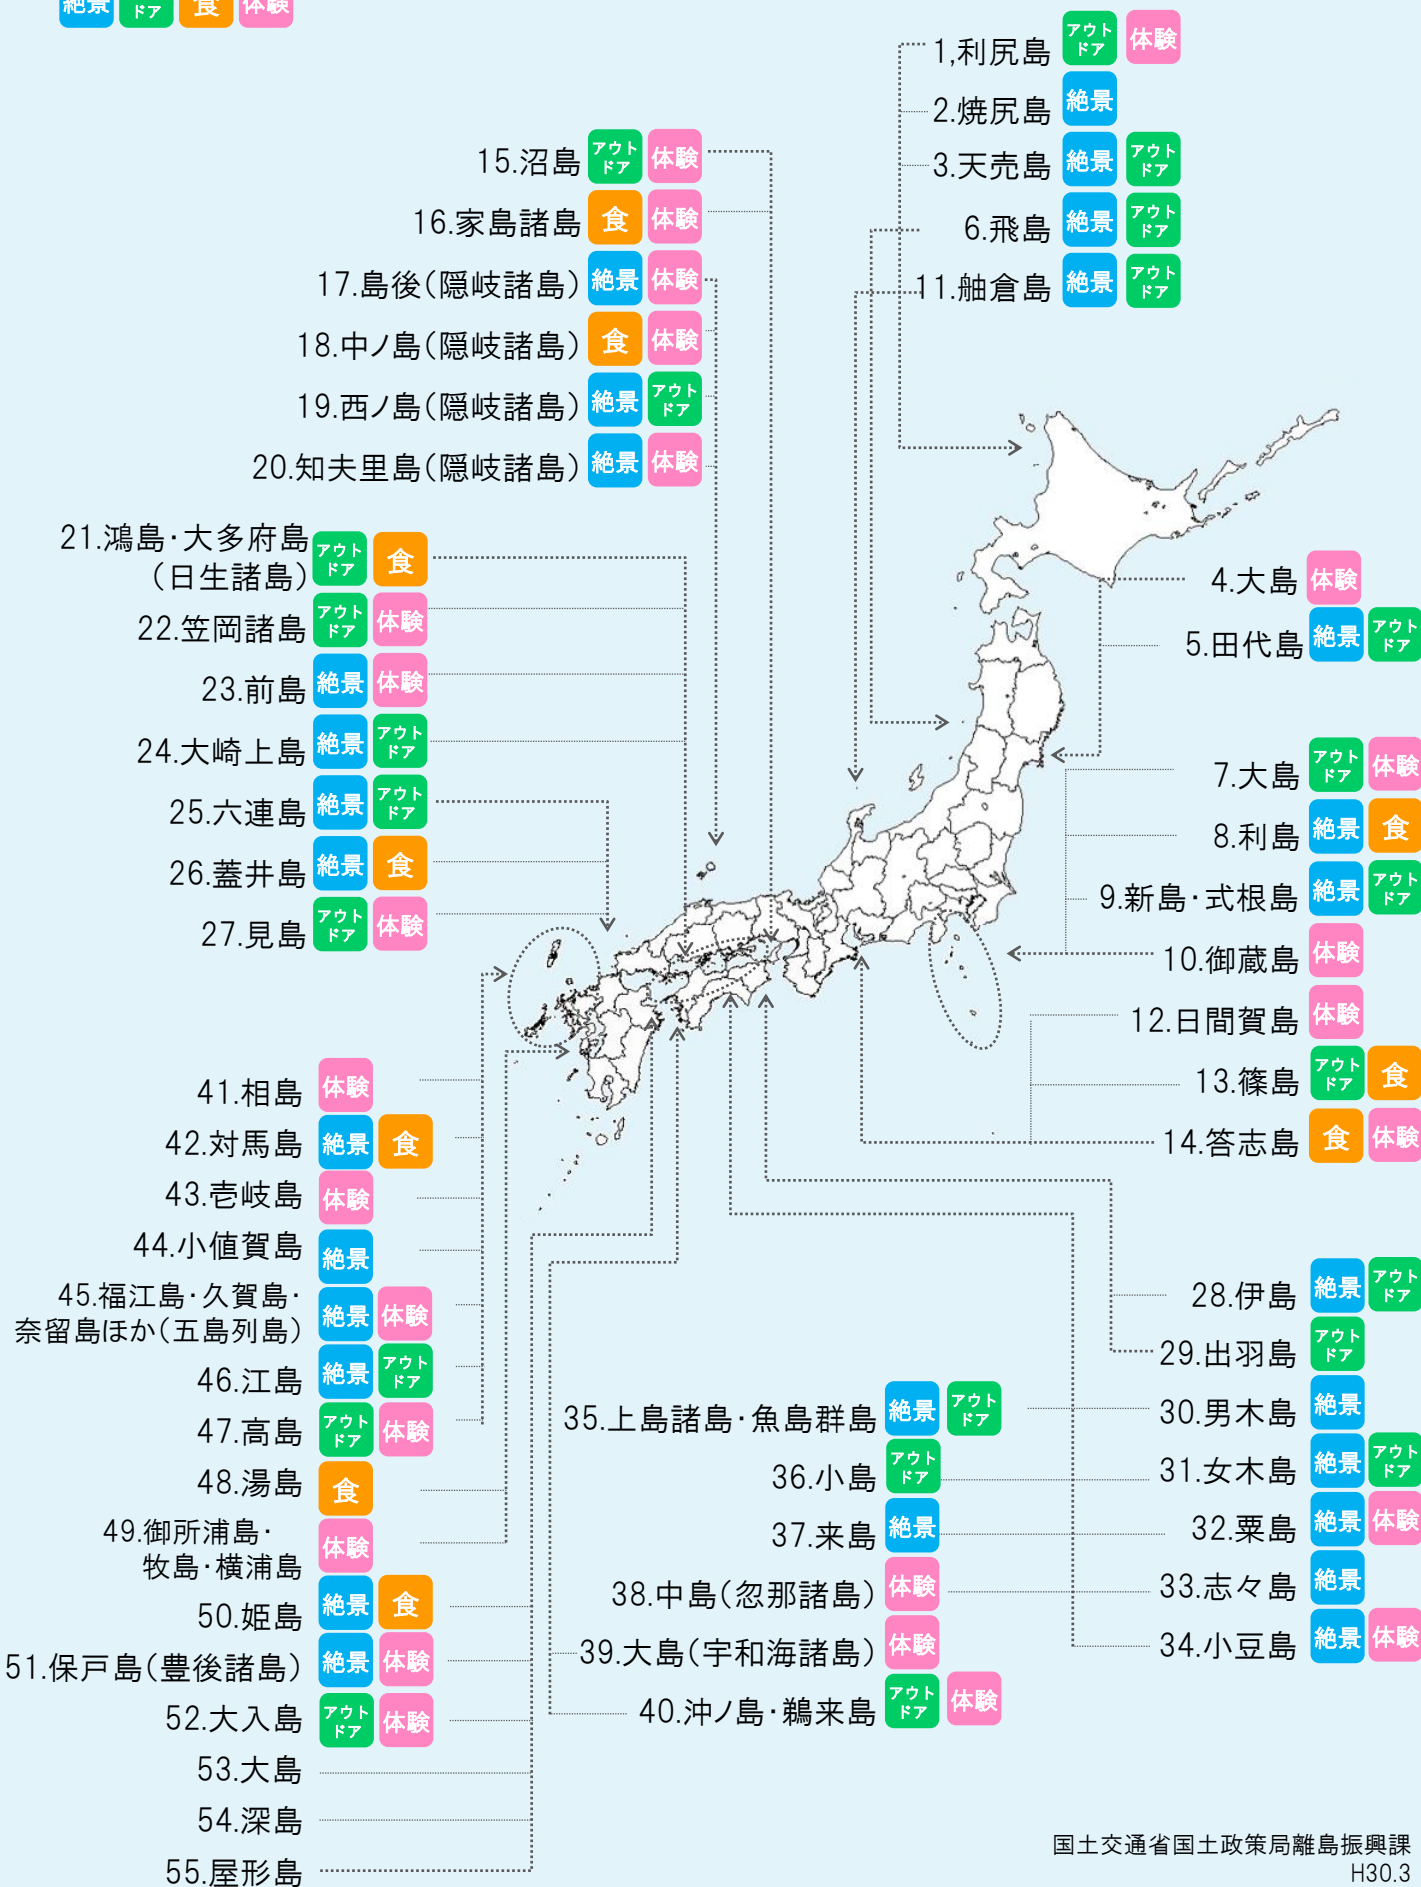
絶景 アウトドア 食 体験

1,利尻島 アウトドア 体験
2.焼尻島 絶景
3.天売島 絶景 アウトドア
6.飛島 絶景 アウトドア
11.舳倉島 絶景 アウトドア

15.沼島 アウトドア 体験
16.家島諸島 食 体験
17.島後(隠岐諸島) 絶景 体験
18.中ノ島(隠岐諸島) 食 体験
19.西ノ島(隠岐諸島) 絶景 アウトドア
20.知夫里島(隠岐諸島) 絶景 体験

21.鴻島・大多府島(日生諸島) アウトドア 食
22.笠岡諸島 アウトドア 体験
23.前島 絶景 体験
24.大崎上島 絶景 アウトドア
25.六連島 絶景 アウトドア
26.蓋井島 絶景 食
27.見島 アウトドア 体験

4.大島 体験
5.田代島 絶景 アウトドア
7.大島 アウトドア 体験
8.利島 絶景 食
9.新島・式根島 絶景 アウトドア
10.御蔵島 体験
12.日間賀島 体験
13.篠島 アウトドア 食
14.答志島 食 体験

41.相島 体験
42.対馬島 絶景 食
43.壱岐島 体験
44.小値賀島 絶景
45.福江島・久賀島・奈留島ほか(五島列島) 絶景 体験
46.江島 絶景 アウトドア
47.高島 アウトドア 体験
48.湯島 食
49.御所浦島・牧島・横浦島 体験
50.姫島 絶景 食
51.保戸島(豊後諸島) 絶景 体験
52.大入島 アウトドア 体験
53.大島
54.深島
55.屋形島

35.上島諸島・魚島群島 絶景 アウトドア
36.小島 アウトドア
37.来島 絶景
38.中島(忽那諸島) 体験
39.大島(宇和海諸島) 体験
40.沖ノ島・鵜来島 アウトドア 体験

28.伊島 絶景 アウトドア
29.出羽島 アウトドア
30.男木島 絶景
31.女木島 絶景 アウトドア
32.粟島 絶景 体験
33.志々島 絶景
34.小豆島 絶景 体験

国土交通省国土政策局離島振興課
H30.3